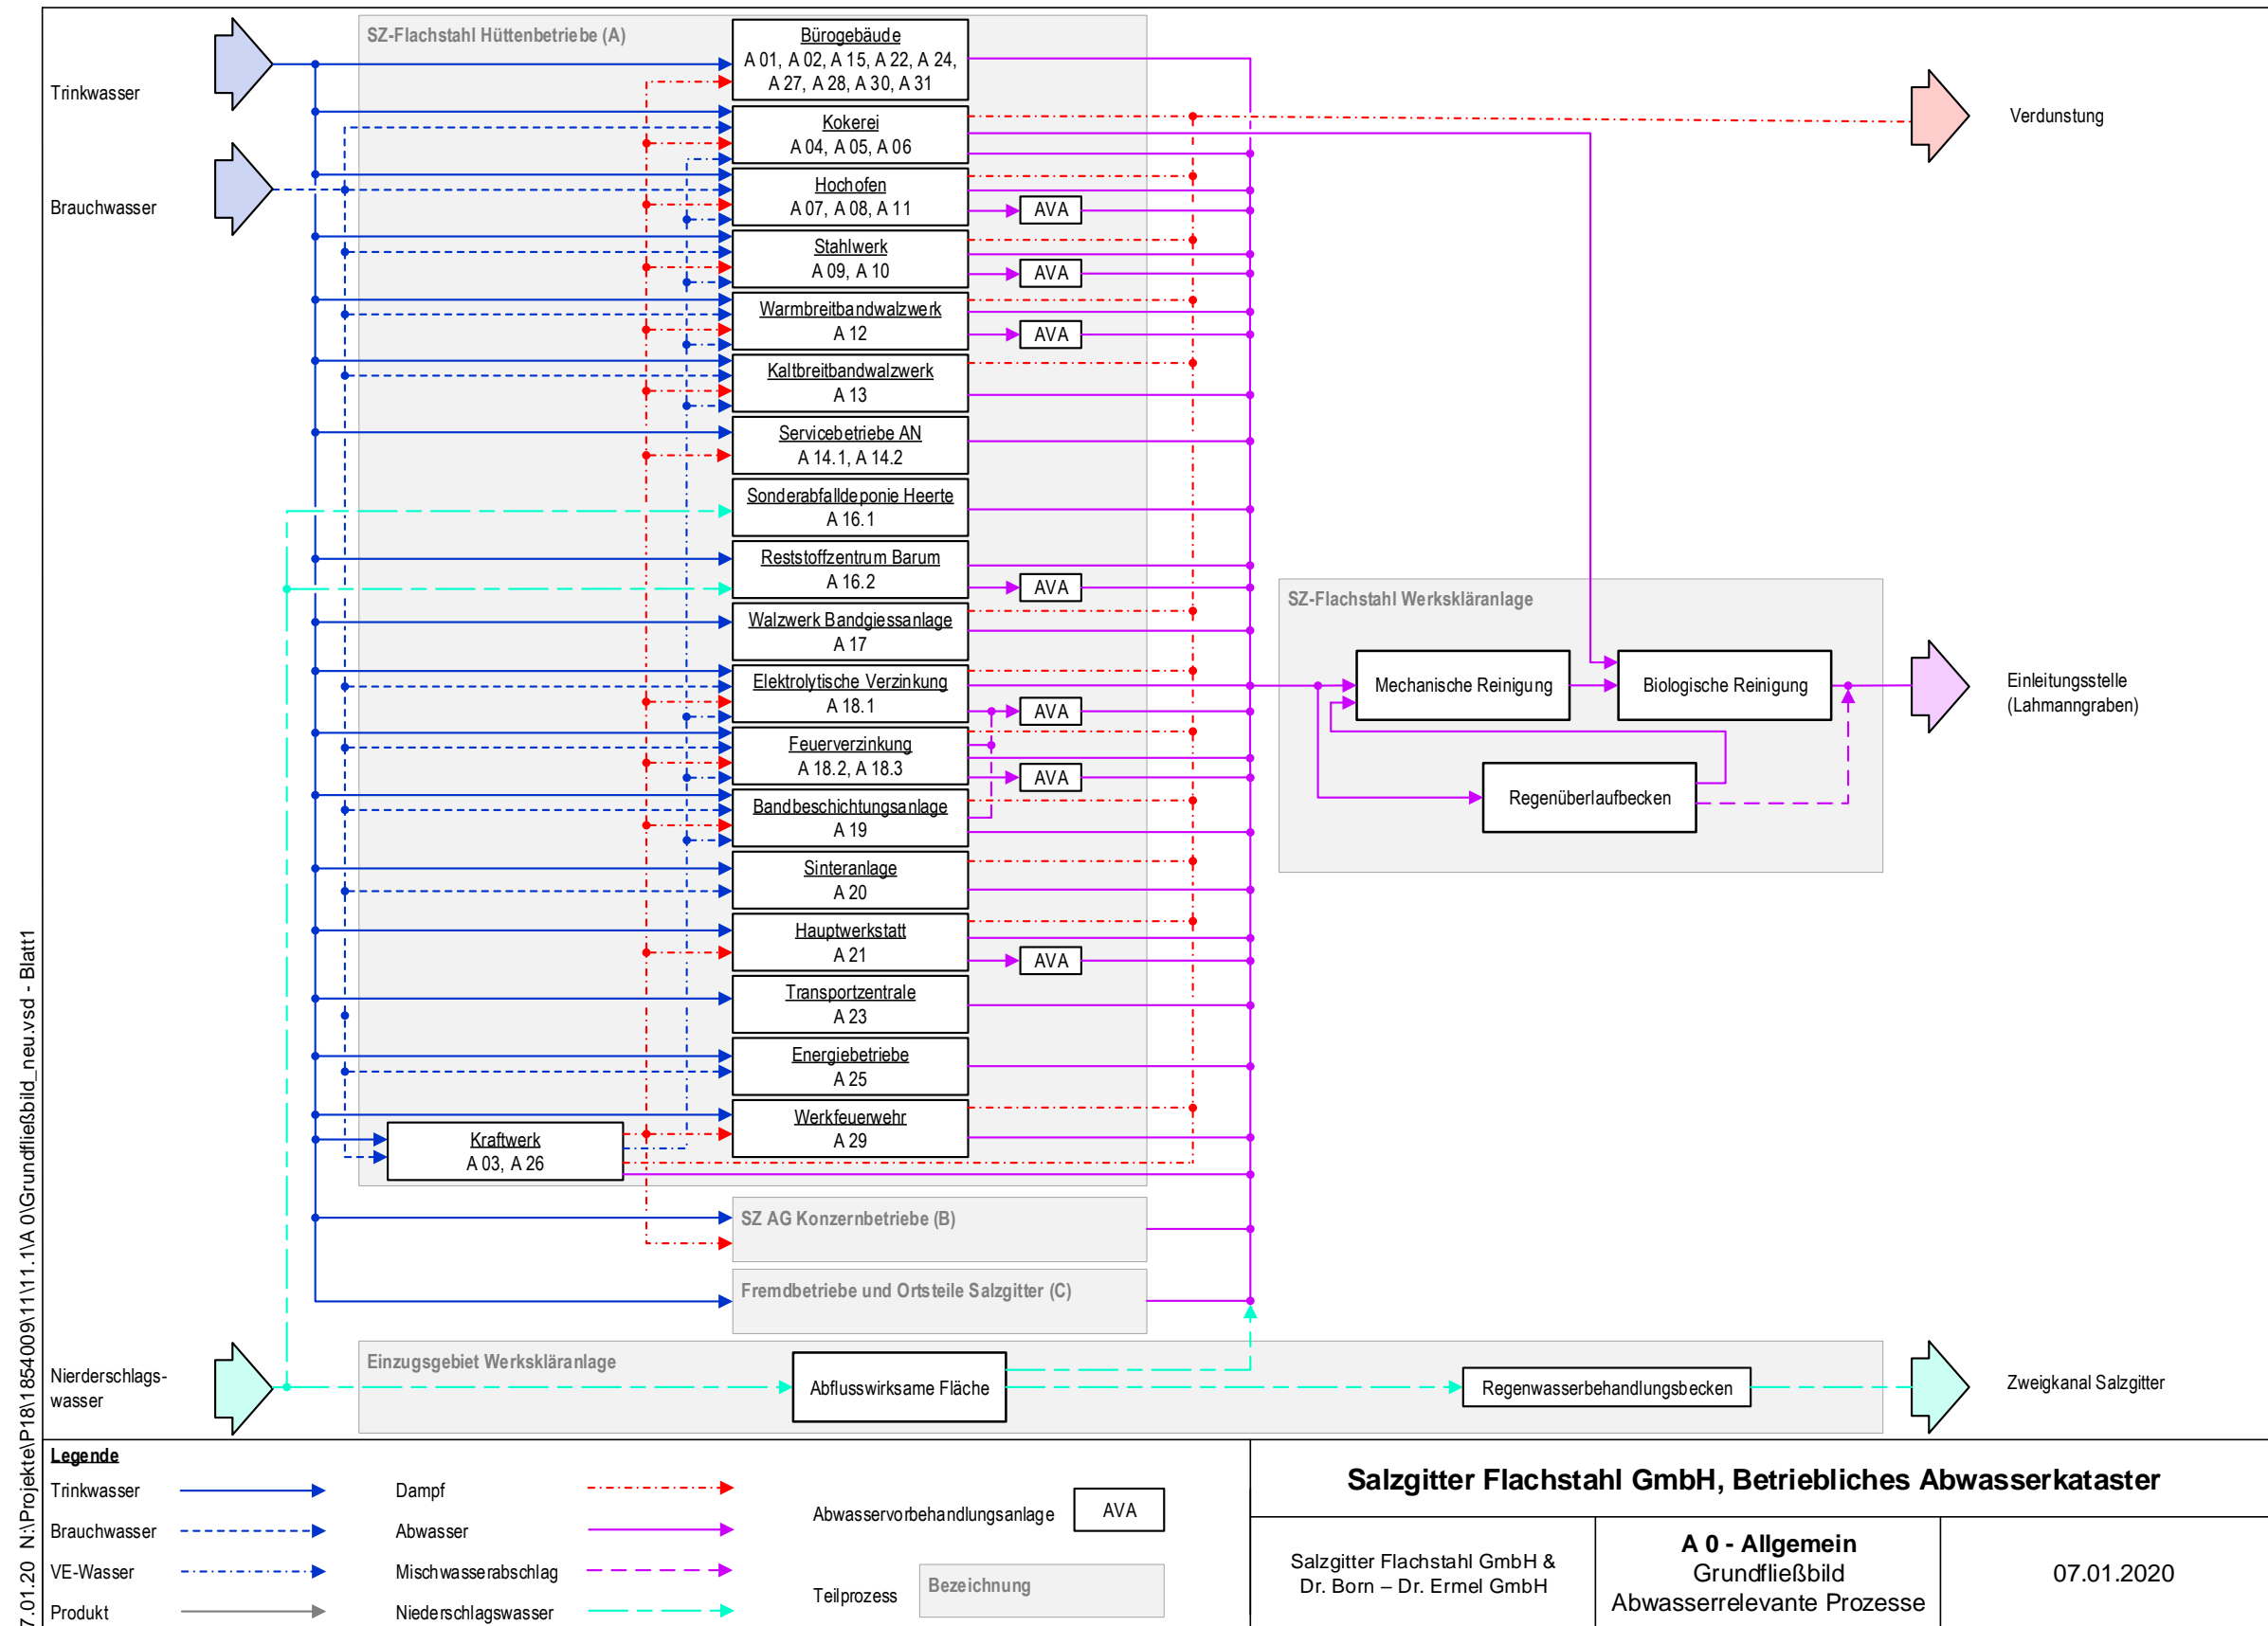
Trinkwasser

Brauchwasser

SZ-Flachstahl Hüttenbetriebe (A)

Bürogebäude
A 01, A 02, A 15, A 22, A 24, A 27, A 28, A 30, A 31

Kokerei
A 04, A 05, A 06

Hochofen
A 07, A 08, A 11

AVA

Stahlwerk
A 09, A 10

AVA

Warmbreitbandwalzwerk
A 12

AVA

Kaltbreitbandwalzwerk
A 13

Servicebetriebe AN
A 14.1, A 14.2

Sonderabfalldeponie Heerte
A 16.1

Reststoffzentrum Barum
A 16.2

AVA

Walzwerk Bandgiessanlage
A 17

Elektrolytische Verzinkung
A 18.1

AVA

Feuerverzinkung
A 18.2, A 18.3

AVA

Bandbeschichtungsanlage
A 19

Sinteranlage
A 20

Hauptwerkstatt
A 21

AVA

Transportzentrale
A 23

Energiebetriebe
A 25

Werkfeuerwehr
A 29

Kraftwerk
A 03, A 26

SZ AG Konzernbetriebe (B)

Fremdbetriebe und Ortsteile Salzgitter (C)

Verdunstung

SZ-Flachstahl Werkskläranlage

Mechanische Reinigung

Biologische Reinigung

Regenüberlaufbecken

Einleitungsstelle (Lahmanngraben)

Nierderschlags-wasser

Einzugsgebiet Werkskläranlage

Abflusswirksame Fläche

Regenwasserbehandlungsbecken

Zweigkanal Salzgitter

Legende
Trinkwasser
Brauchwasser
VE-Wasser
Produkt
Dampf
Abwasser
Mischwasserabschlag
Niederschlagswasser
Abwasservorbehandlungsanlage AVA
Teilprozess Bezeichnung

Salzgitter Flachstahl GmbH, Betriebliches Abwasserkataster

Salzgitter Flachstahl GmbH & Dr. Born – Dr. Ermel GmbH

A 0 - Allgemein
Grundfließbild
Abwasserrelevante Prozesse

07.01.2020

7.01.20 N:\Projekte\P18\1854009\11\11.1\A 0\Grundfließbild_neu.vsd - Blatt1